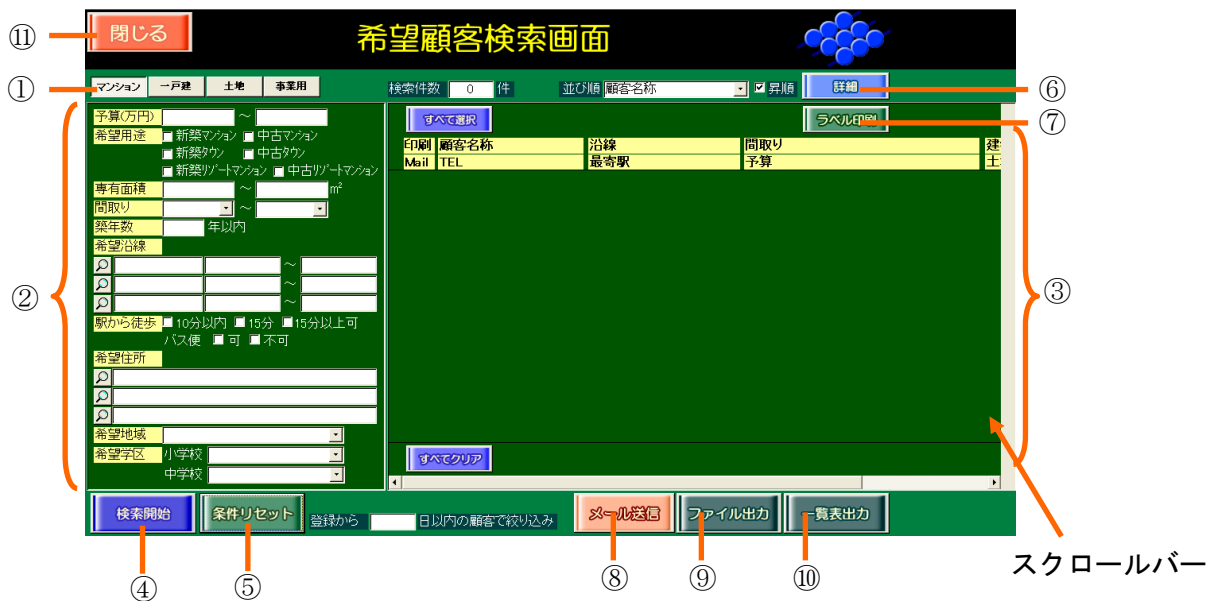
⑪ 閉じる

希望顧客検索画面

① マンション 一戸建 土地 事業用

検索件数 0 件

並び順 顧客名称 昇順

詳細 ⑥

② 予算(万円) ～

希望用途 新築マンション 中古マンション 新築タウン 中古タウン 新築リゾートマンション 中古リゾートマンション

専有面積 ～ ㎡

間取り ～

築年数 年以内

希望沿線

～

～

～

駅から徒歩 10分以内 15分 15分以上可

バス便 可 不可

希望住所

希望地域

希望学区 小学校

中学校

すべて選択

ラベル印刷 ⑦

| 印刷 | 顧客名称 | 沿線 | 間取り | 建 |
|---|---|---|---|---|
| Mail | TEL | 最寄駅 | 予算 | 土 |

③

すべてクリア

検索開始 ④

条件リセット ⑤

登録から 日以内の顧客で絞り込み

メール送信 ⑧

ファイル出力 ⑨

一覧表出力 ⑩

スクロールバー